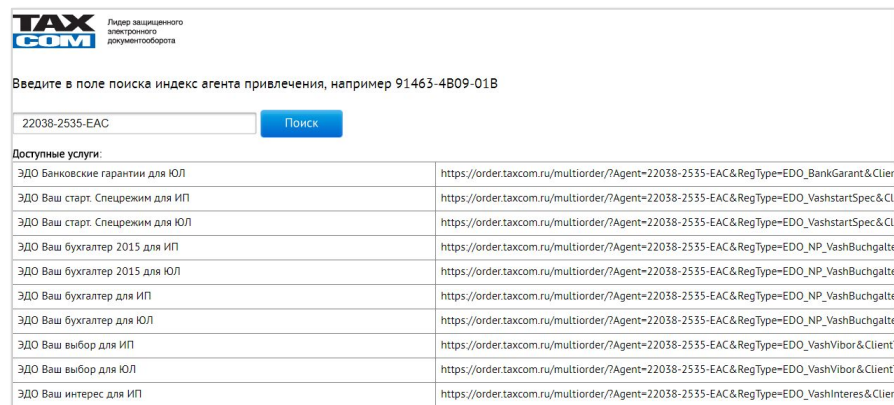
TAX COM Лидер защищенного электронного документооборота

Введите в поле поиска индекс агента привлечения, например 91463-4B09-01B

22038-2535-EAC

Поиск

Доступные услуги:

| | |
|---|---|
| ЭДО Банковские гарантии для ЮЛ | https://order.taxcom.ru/multiorder/?Agent=22038-2535-EAC&RegType=EDO_BankGarant&Clien |
| ЭДО Ваш старт. Спецрежим для ИП | https://order.taxcom.ru/multiorder/?Agent=22038-2535-EAC&RegType=EDO_VashstartSpec&Cl |
| ЭДО Ваш старт. Спецрежим для ЮЛ | https://order.taxcom.ru/multiorder/?Agent=22038-2535-EAC&RegType=EDO_VashstartSpec&Cl |
| ЭДО Ваш бухгалтер 2015 для ИП | https://order.taxcom.ru/multiorder/?Agent=22038-2535-EAC&RegType=EDO_NP_VashBuchgalte |
| ЭДО Ваш бухгалтер 2015 для ЮЛ | https://order.taxcom.ru/multiorder/?Agent=22038-2535-EAC&RegType=EDO_NP_VashBuchgalte |
| ЭДО Ваш бухгалтер для ИП | https://order.taxcom.ru/multiorder/?Agent=22038-2535-EAC&RegType=EDO_NP_VashBuchgalte |
| ЭДО Ваш бухгалтер для ЮЛ | https://order.taxcom.ru/multiorder/?Agent=22038-2535-EAC&RegType=EDO_NP_VashBuchgalte |
| ЭДО Ваш выбор для ИП | https://order.taxcom.ru/multiorder/?Agent=22038-2535-EAC&RegType=EDO_VashVibor&ClientT |
| ЭДО Ваш выбор для ЮЛ | https://order.taxcom.ru/multiorder/?Agent=22038-2535-EAC&RegType=EDO_VashVibor&ClientT |
| ЭДО Ваш интерес для ИП | https://order.taxcom.ru/multiorder/?Agent=22038-2535-EAC&RegType=EDO_VashInteres&Clien |